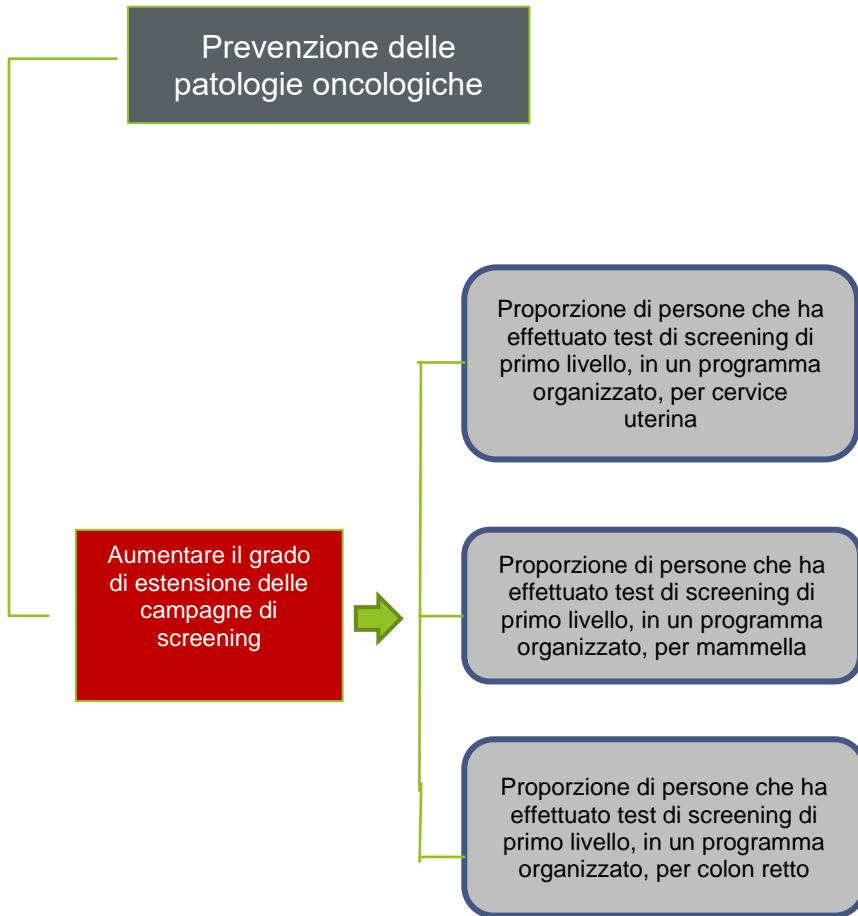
Prevenzione delle patologie oncologiche

Aumentare il grado di estensione delle campagne di screening

Proporzione di persone che ha effettuato test di screening di primo livello, in un programma organizzato, per cervice uterina

Proporzione di persone che ha effettuato test di screening di primo livello, in un programma organizzato, per mammella

Proporzione di persone che ha effettuato test di screening di primo livello, in un programma organizzato, per colon retto